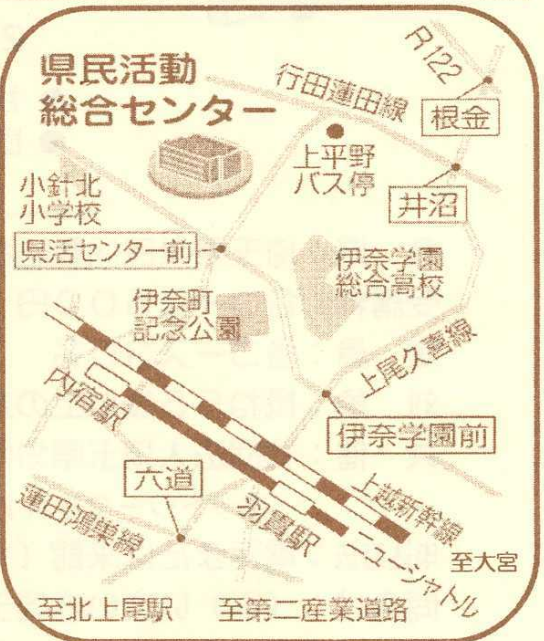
県民活動
総合センター

R122
行田蓮田線
根金
上平野
バス停
井沼
小針北
小学校
県活センター前
伊奈学園
総合高校
伊奈町
記念公園
上尾久喜線
内宿駅
伊奈学園前
六道
上越新幹線
蓮田鴻巣線
羽貫駅
ニューシャトル
至大宮
至北上尾駅
至第二産業道路